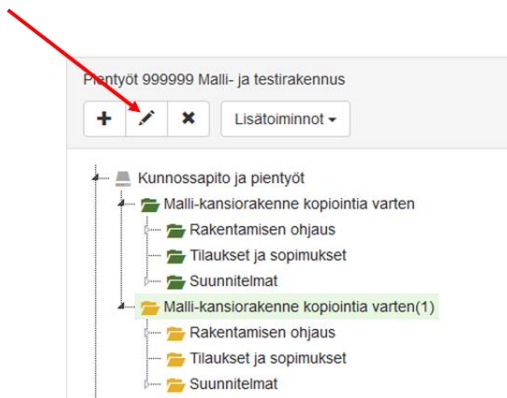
Pientyöt 999999 Malli- ja testirakennus

Lisätoiminnot

Kunnossapito ja pientyöt
Malli-kansiorakenne kopiointia varten
Rakentamisen ohjaus
Tilaukset ja sopimukset
Suunnitelmat
Malli-kansiorakenne kopiointia varten(1)
Rakentamisen ohjaus
Tilaukset ja sopimukset
Suunnitelmat